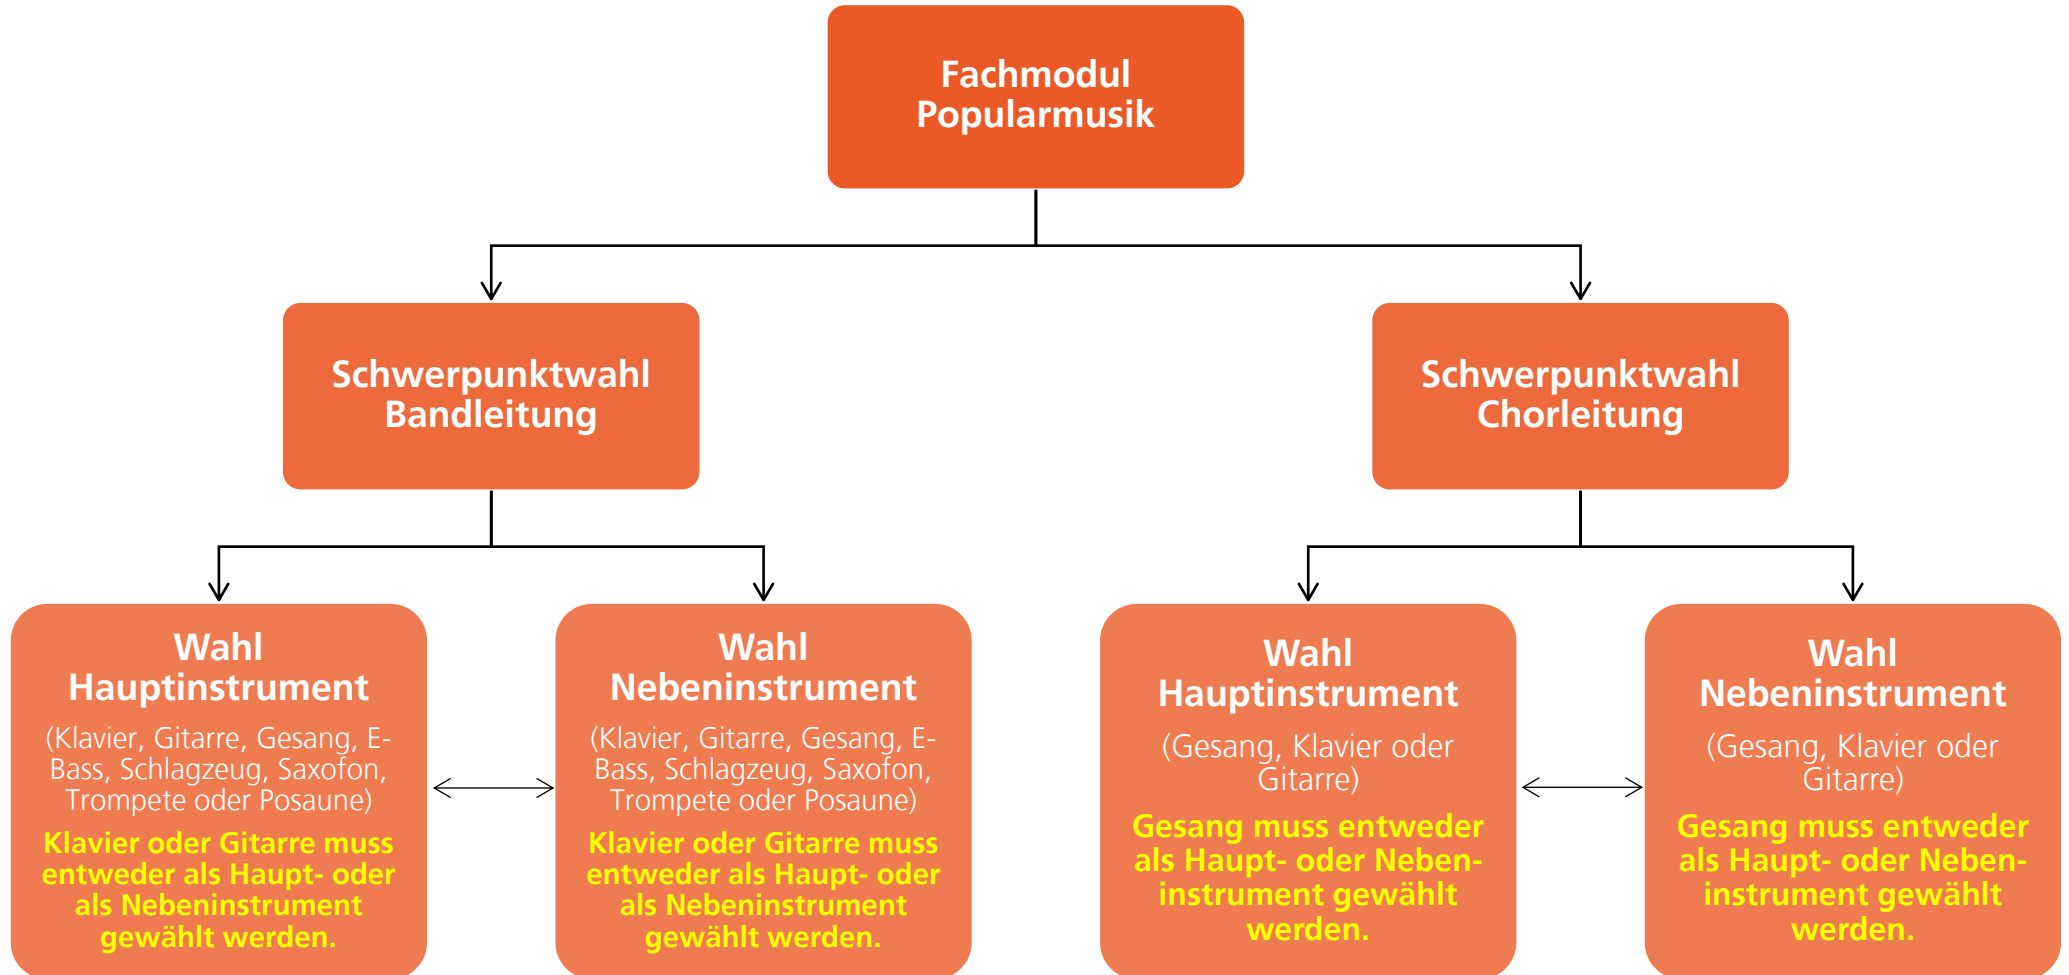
Fachmodul Popularmusik

Schwerpunktwahl Bandleitung

Schwerpunktwahl Chorleitung

Wahl Hauptinstrument

(Klavier, Gitarre, Gesang, E-Bass, Schlagzeug, Saxofon, Trompete oder Posaune)

Klavier oder Gitarre muss entweder als Haupt- oder als Nebeninstrument gewählt werden.

Wahl Nebeninstrument

(Klavier, Gitarre, Gesang, E-Bass, Schlagzeug, Saxofon, Trompete oder Posaune)

Klavier oder Gitarre muss entweder als Haupt- oder als Nebeninstrument gewählt werden.

Wahl Hauptinstrument

(Gesang, Klavier oder Gitarre)

Gesang muss entweder als Haupt- oder Nebeninstrument gewählt werden.

Wahl Nebeninstrument

(Gesang, Klavier oder Gitarre)

Gesang muss entweder als Haupt- oder Nebeninstrument gewählt werden.